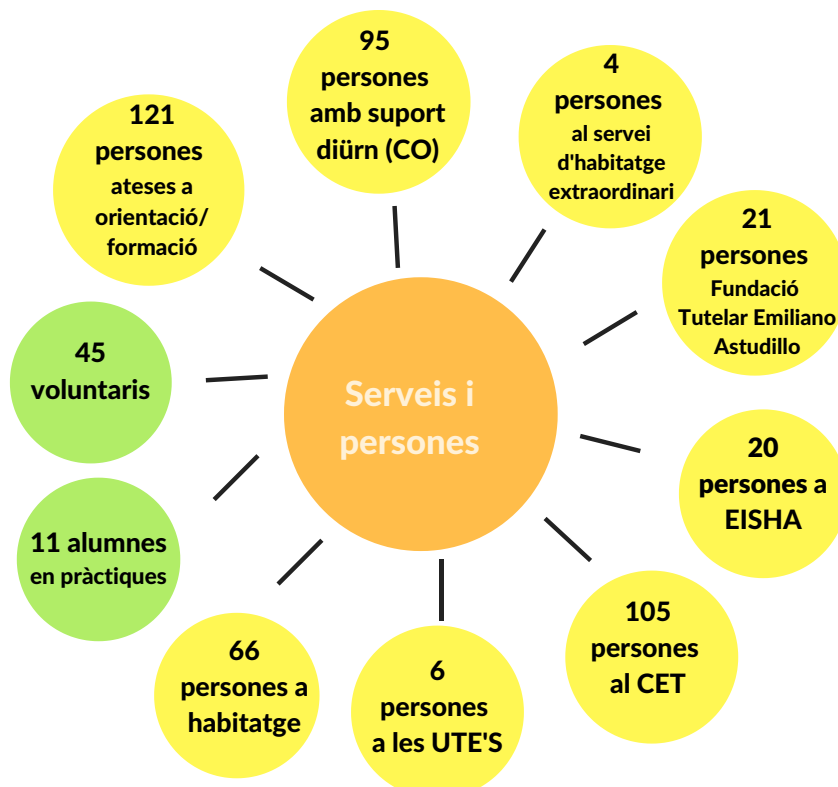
Serveis i persones

95 persones amb suport diürn (CO)

4 persones al servei d'habitatge extraordinari

21 persones Fundació Tutelar Emiliano Astudillo

20 persones a EISHA

105 persones al CET

6 persones a les UTE'S

66 persones a habitatge

11 alumnes en pràctiques

45 voluntaris

121 persones ateses a orientació/ formació